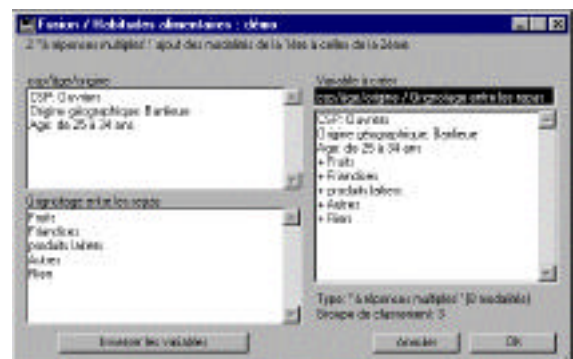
Fusion / Habitudes alimentaires : démo

2 "à réponses multiples" : ajout des modalités de la 1ère à celles de la 2ème

csp/lége/origine:
CSP: Ouvriers
Origine géographique: Banlieue
Age: de 25 à 34 ans

Grignotage entre les repas:
Fruits
Friandises
produits laitiers
Autres
Rien

Variable à créer:
csp/lége/origine / Grignotage entre les repas
CSP: Ouvriers
Origine géographique: Banlieue
Age: de 25 à 34 ans
+ Fruits
+ Friandises
+ produits laitiers
+ Autres
+ Rien

Type: "à réponses multiples" (8 modalités)
Groupe de classement: 5

Inverser les variables

Annuler

OK